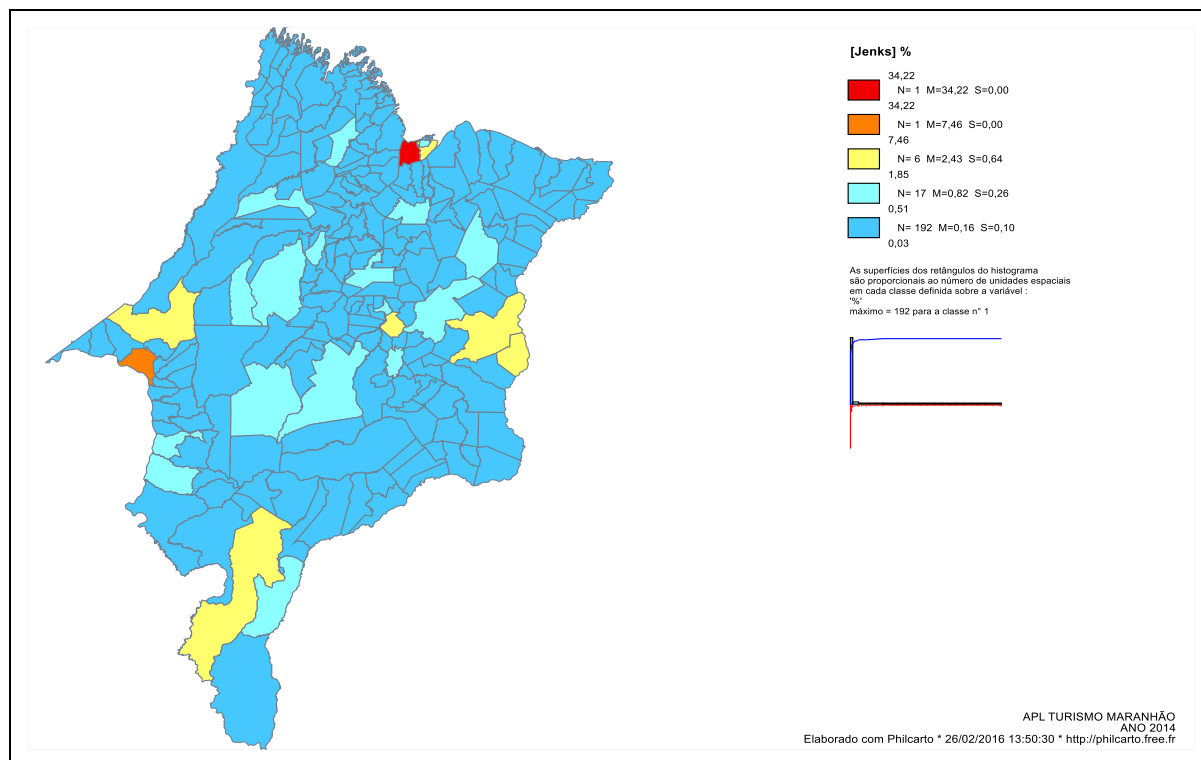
[Jenks] %

34,22
N= 1 M=34,22 S=0,00
34,22
N= 1 M=7,46 S=0,00
7,46
N= 6 M=2,43 S=0,64
1,85
N= 17 M=0,82 S=0,26
0,51
N= 192 M=0,16 S=0,10
0,03

As superfícies dos retângulos do histograma são proporcionais ao número de unidades espaciais em cada classe definida sobre a variável : '%' máximo = 192 para a classe n° 1

APL TURISMO MARANHÃO
ANO 2014
Elaborado com Philcarto * 26/02/2016 13:50:30 * http://philcarto.free.fr